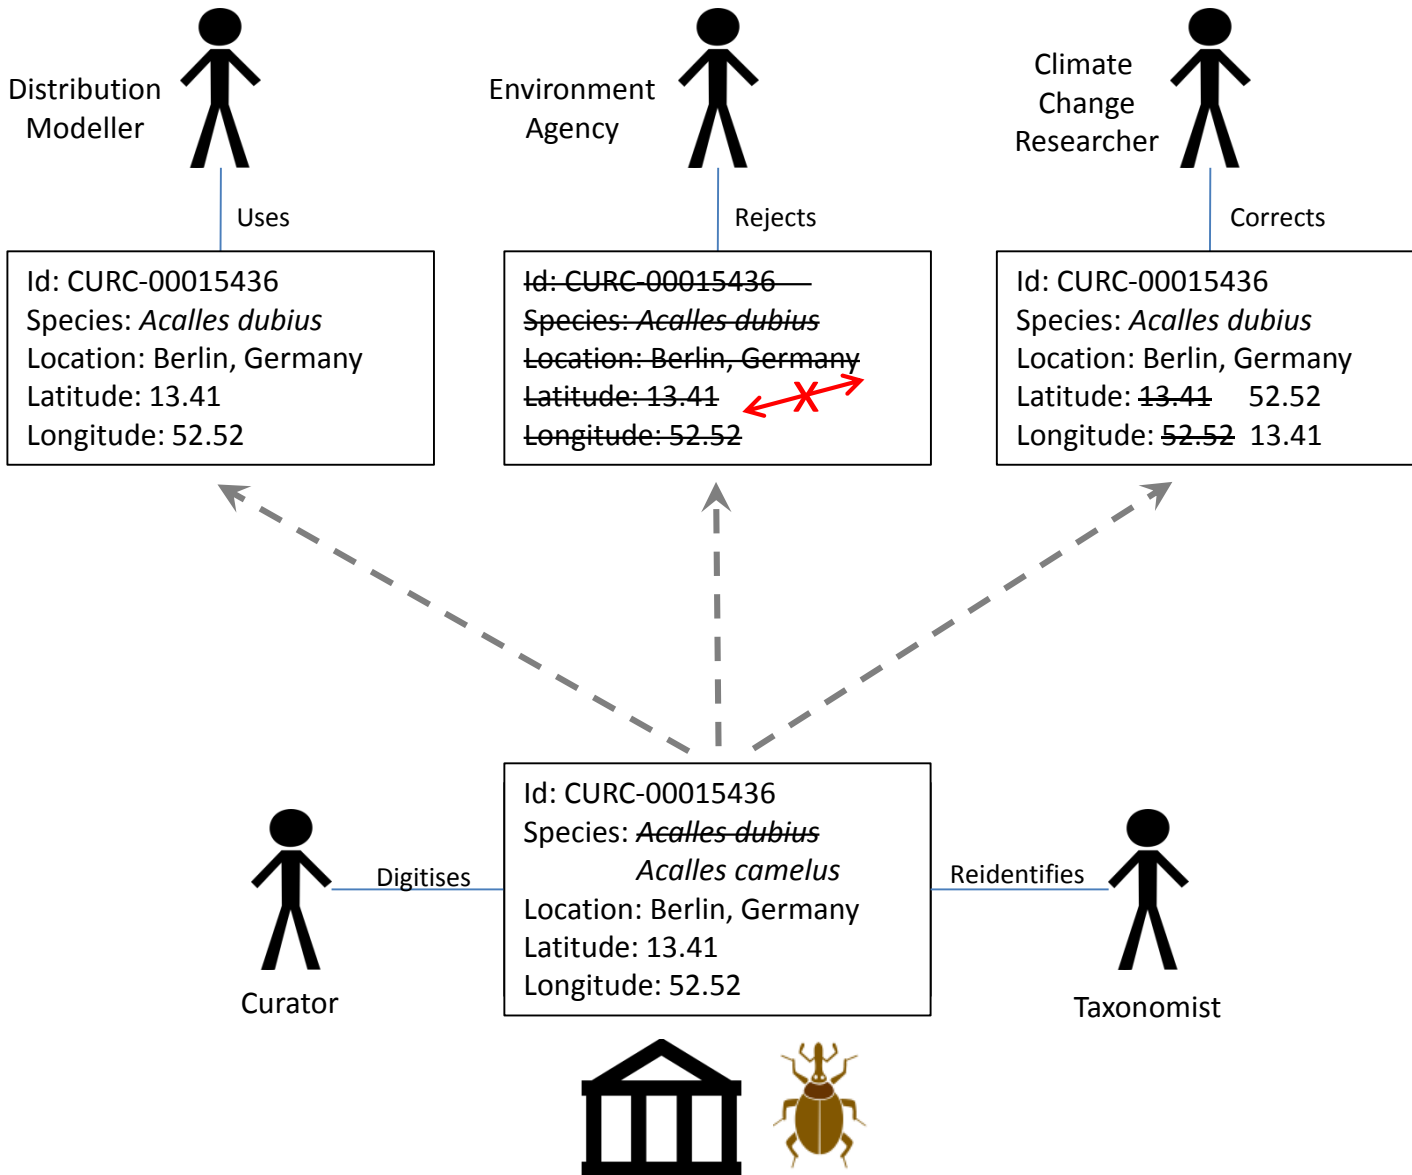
Distribution Modeller

Uses

Id: CURC-00015436
Species: *Acalles dubius*
Location: Berlin, Germany
Latitude: 13.41
Longitude: 52.52

Environment Agency

Rejects

~~Id: CURC-00015436~~
~~Species: *Acalles dubius*~~
~~Location: Berlin, Germany~~
~~Latitude: 13.41~~
~~Longitude: 52.52~~

Climate Change Researcher

Corrects

Id: CURC-00015436
Species: *Acalles dubius*
Location: Berlin, Germany
Latitude: ~~13.41~~ 52.52
Longitude: ~~52.52~~ 13.41

Curator

Digitises

Id: CURC-00015436
Species: ~~*Acalles dubius*~~
*Acalles camelus*
Location: Berlin, Germany
Latitude: 13.41
Longitude: 52.52

Reidentifies

Taxonomist